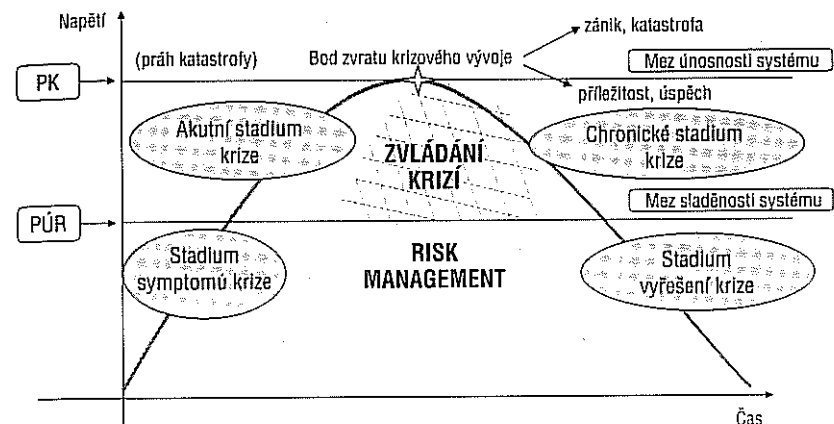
Napětí

zánik, katastrofa

(práh katastrofy)

Bod zvratu krizového vývoje

Mez únosnosti systému

PK

příležitost, úspěch

Akutní stadium krize

ZVLÁDÁNÍ KRIZÍ

Chronické stadium krize

Mez sladěnosti systému

PÚR

Stadium symptomů krize

RISK MANAGEMENT

Stadium vyřešení krize

Čas